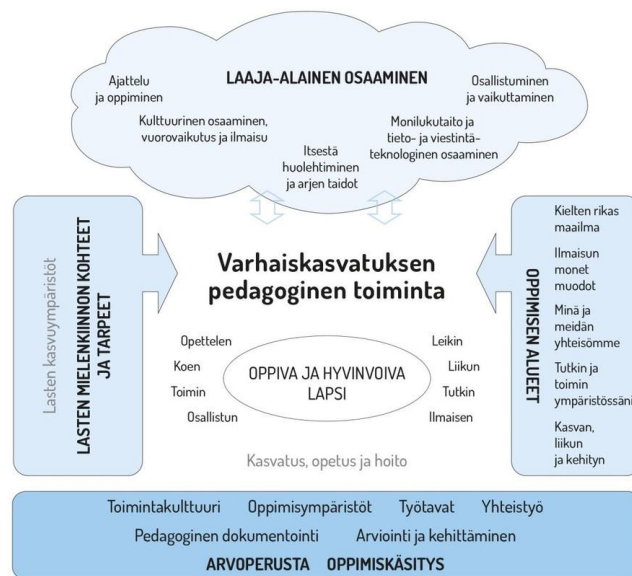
LAAJA-ALAINEN OSAAMINEN

Ajattelu ja oppiminen

Osallistuminen ja vaikuttaminen

Kulttuurinen osaaminen, vuorovaikutus ja ilmaisu

Monilukutaito ja tieto- ja viestintäteknologinen osaaminen

Itsestä huolehtiminen ja arjen taidot

Lasten kasvuympäristöt

LASTEN MIELENKIINNON KOHTEET JA TARPEET

Varhaiskasvatuksen pedagoginen toiminta

Opettelen
Koen
Toimin
Osallistun

OPPIVA JA HYVINVOIVA LAPSI

Leikin
Liikun
Tutkin
Ilmaisen

Kasvatus, opetus ja hoito

OPPIMISEN ALUEET

Kielten rikas maailma

Ilmaisun monet muodot

Minä ja meidän yhteisömme

Tutkin ja toimin ympäristössäni

Kasvan, liikun ja kehityn

Toimintakulttuuri Oppimisympäristöt Työtavat Yhteistyö

Pedagoginen dokumentointi Arviointi ja kehittäminen

ARVOPERUSTA OPPIMISKÄSITYS